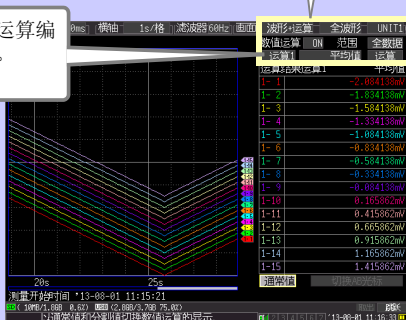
运算编

0ms] 横轴 1s/格 滤波器 60Hz 画面

波形+运算 全波形 UNIT1
数值运算 ON 范围 全数据
运算1 平均值 运算

运算结果(运算1 平均值

| | |
|---|---|
| 1- 1 | -2.084136mV |
| 1- 2 | -1.834138mV |
| 1- 3 | -1.584138mV |
| 1- 4 | -1.334138mV |
| 1- 5 | -1.084138mV |
| 1- 6 | -0.834138mV |
| 1- 7 | -0.584138mV |
| 1- 8 | -0.334138mV |
| 1- 9 | -0.084138mV |
| 1-10 | 0.165862mV |
| 1-11 | 0.415862mV |
| 1-12 | 0.665862mV |
| 1-13 | 0.915862mV |
| 1-14 | 1.165862mV |
| 1-15 | 1.415862mV |

20s
25s

测量开始时间 '13-08-01 11:15:21

通常值

10MB/1.0GB 0.6Z 2.0GB/3.7GB 75.0Z

以通常值和切换值切换数值运算的显示

13-08-01 11:15